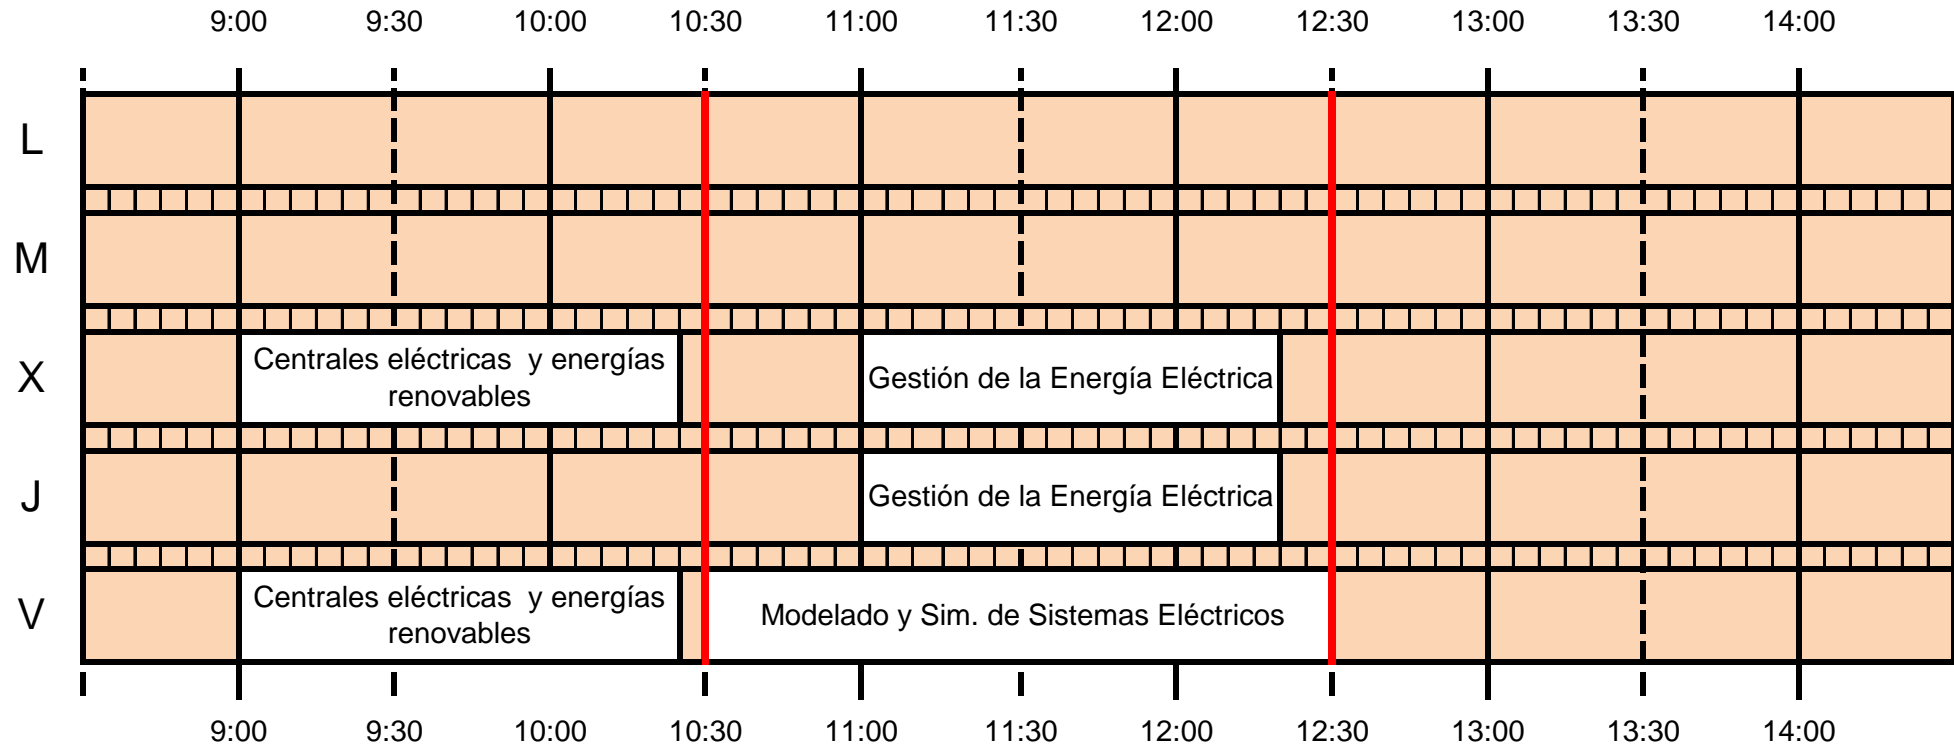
9:00 9:30 10:00 10:30 11:00 11:30 12:00 12:30 13:00 13:30 14:00

L

M

X

Centrales eléctricas y energías renovables

Gestión de la Energía Eléctrica

J

Gestión de la Energía Eléctrica

V

Centrales eléctricas y energías renovables

Modelado y Sim. de Sistemas Eléctricos

9:00 9:30 10:00 10:30 11:00 11:30 12:00 12:30 13:00 13:30 14:00